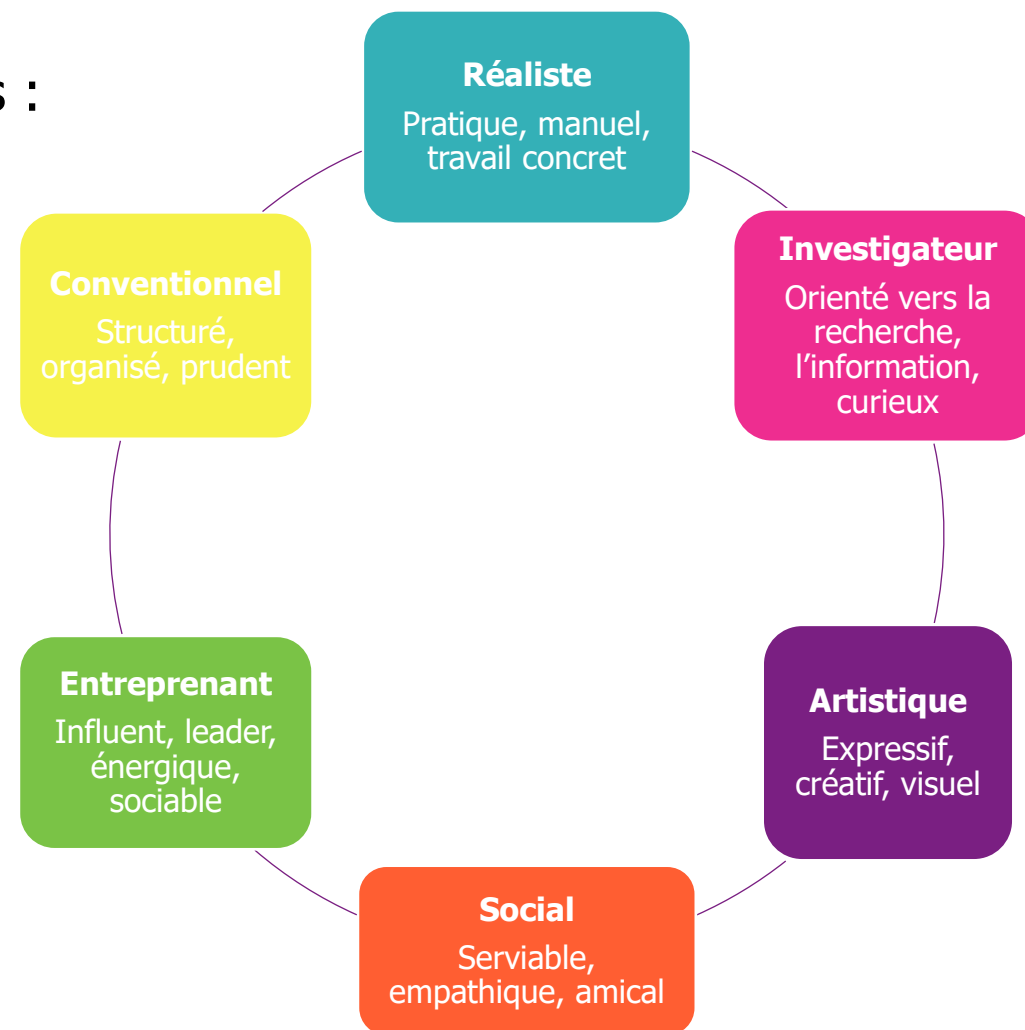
s :

Réaliste
Pratique, manuel, travail concret

Investigateur
Orienté vers la recherche, l'information, curieux

Artistique
Expressif, créatif, visuel

Social
Serviable, empathique, amical

Entreprenant
Influent, leader, énergique, sociable

Conventionnel
Structuré, organisé, prudent